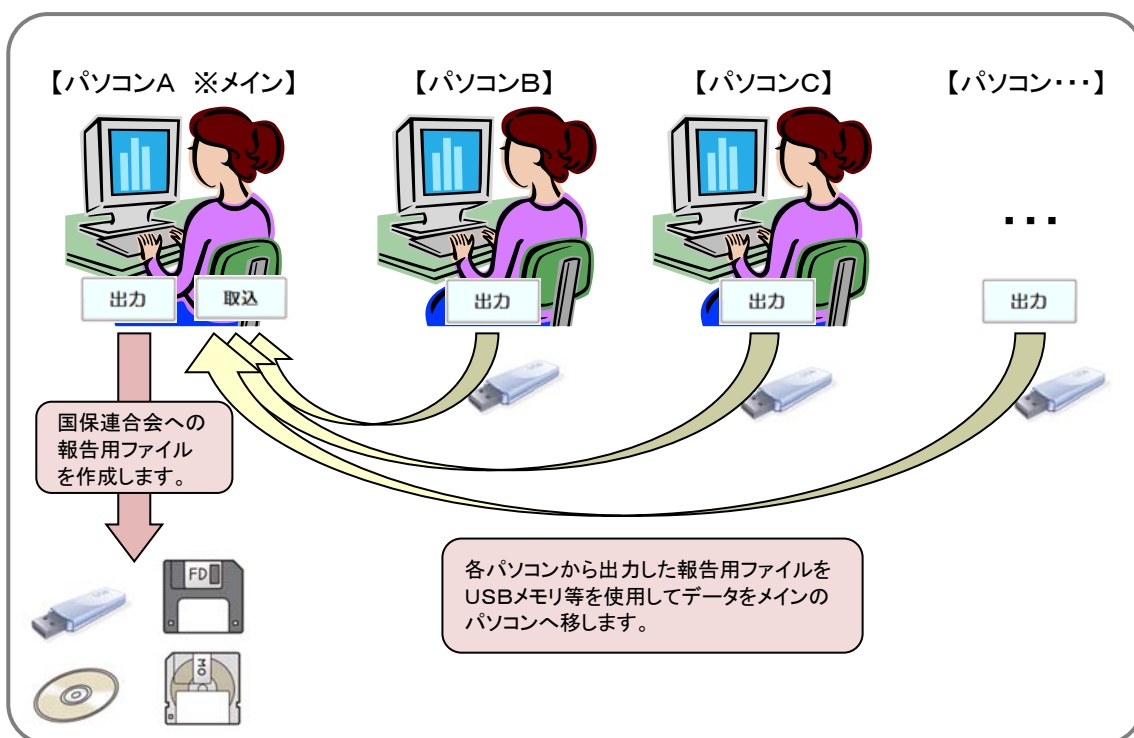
【パソコンA ※メイン】

【パソコンB】

【パソコンC】

【パソコン・・・】

出力

取込

出力

出力

・・・

出力

国保連合会への報告用ファイルを作成します。

各パソコンから出力した報告用ファイルをUSBメモリ等を使用してデータをメインのパソコンへ移します。

FD

MO